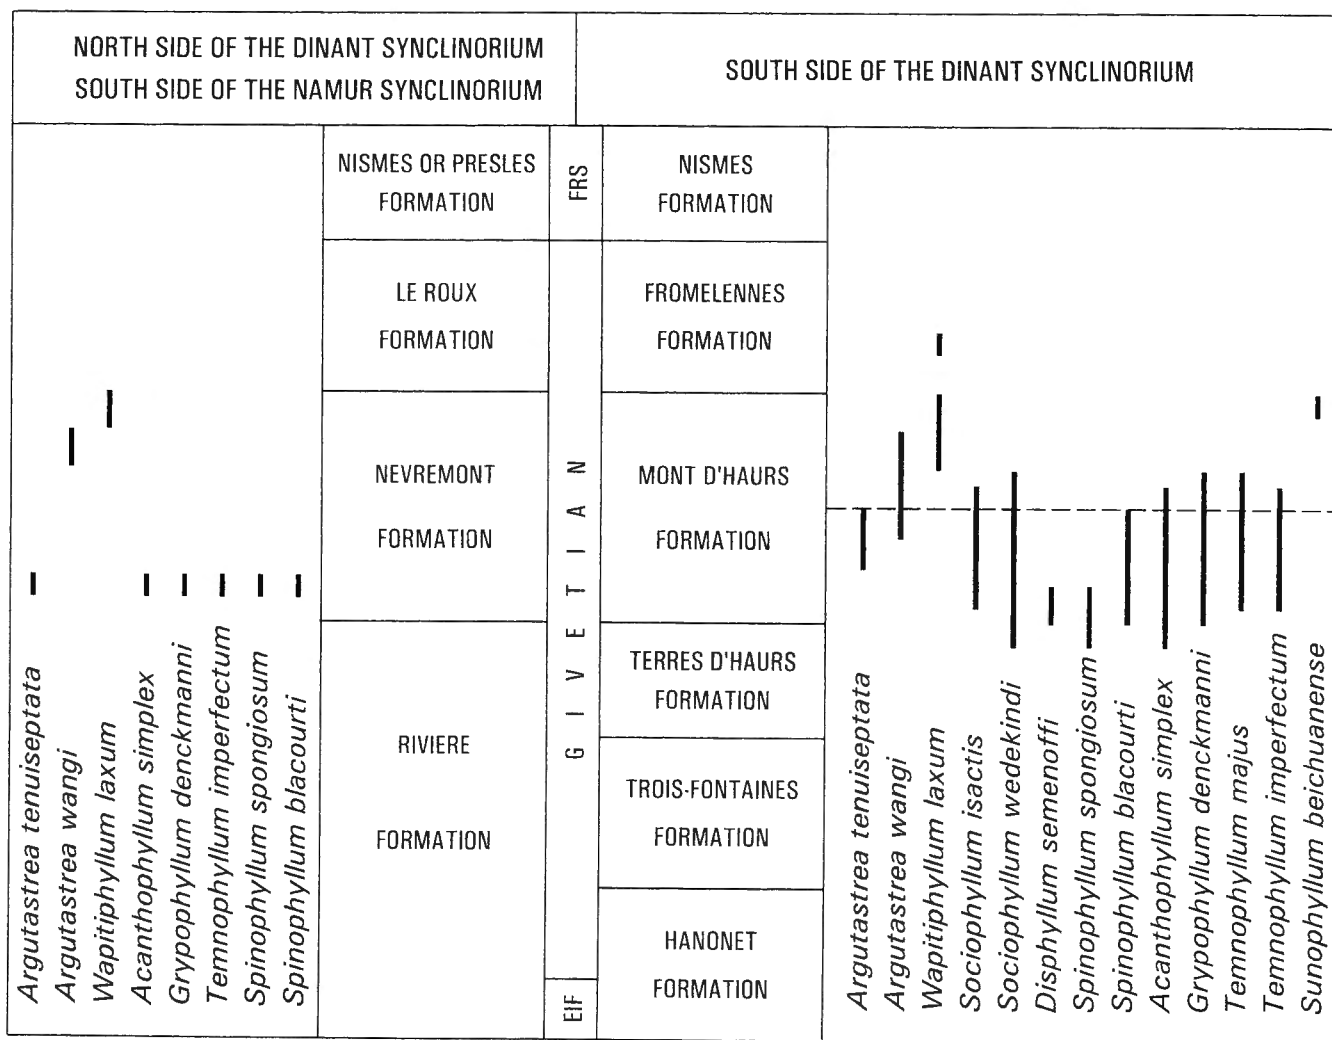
NORTH SIDE OF THE DINANT SYNCLINORIUM
SOUTH SIDE OF THE NAMUR SYNCLINORIUM

SOUTH SIDE OF THE DINANT SYNCLINORIUM

| NISMES OR PRESLES FORMATION | FRS | NISMES FORMATION |
|---|---|---|
| LE ROUX FORMATION | GIVETIAN | FROMELENNES FORMATION |
| NEVREMONT FORMATION | | MONT D'HAURS FORMATION |
| RIVIERE FORMATION | | TERRES D'HAURS FORMATION |
| | | TROIS-FONTAINES FORMATION |
| | EIF | HANONET FORMATION |

Argutastrea tenuiseptata
Argutastrea wangi
Wapitiphyllum laxum
Acanthophyllum simplex
Grypophyllum denckmanni
Temnophyllum imperfectum
Spinophyllum spongiosum
Spinophyllum blacourti

Argutastrea tenuiseptata
Argutastrea wangi
Wapitiphyllum laxum
Sociophyllum isactis
Sociophyllum wedekindi
Disphyllum semenoffi
Spinophyllum spongiosum
Spinophyllum blacourti
Acanthophyllum simplex
Grypophyllum denckmanni
Temnophyllum majus
Temnophyllum imperfectum
Sunophyllum beichuanense